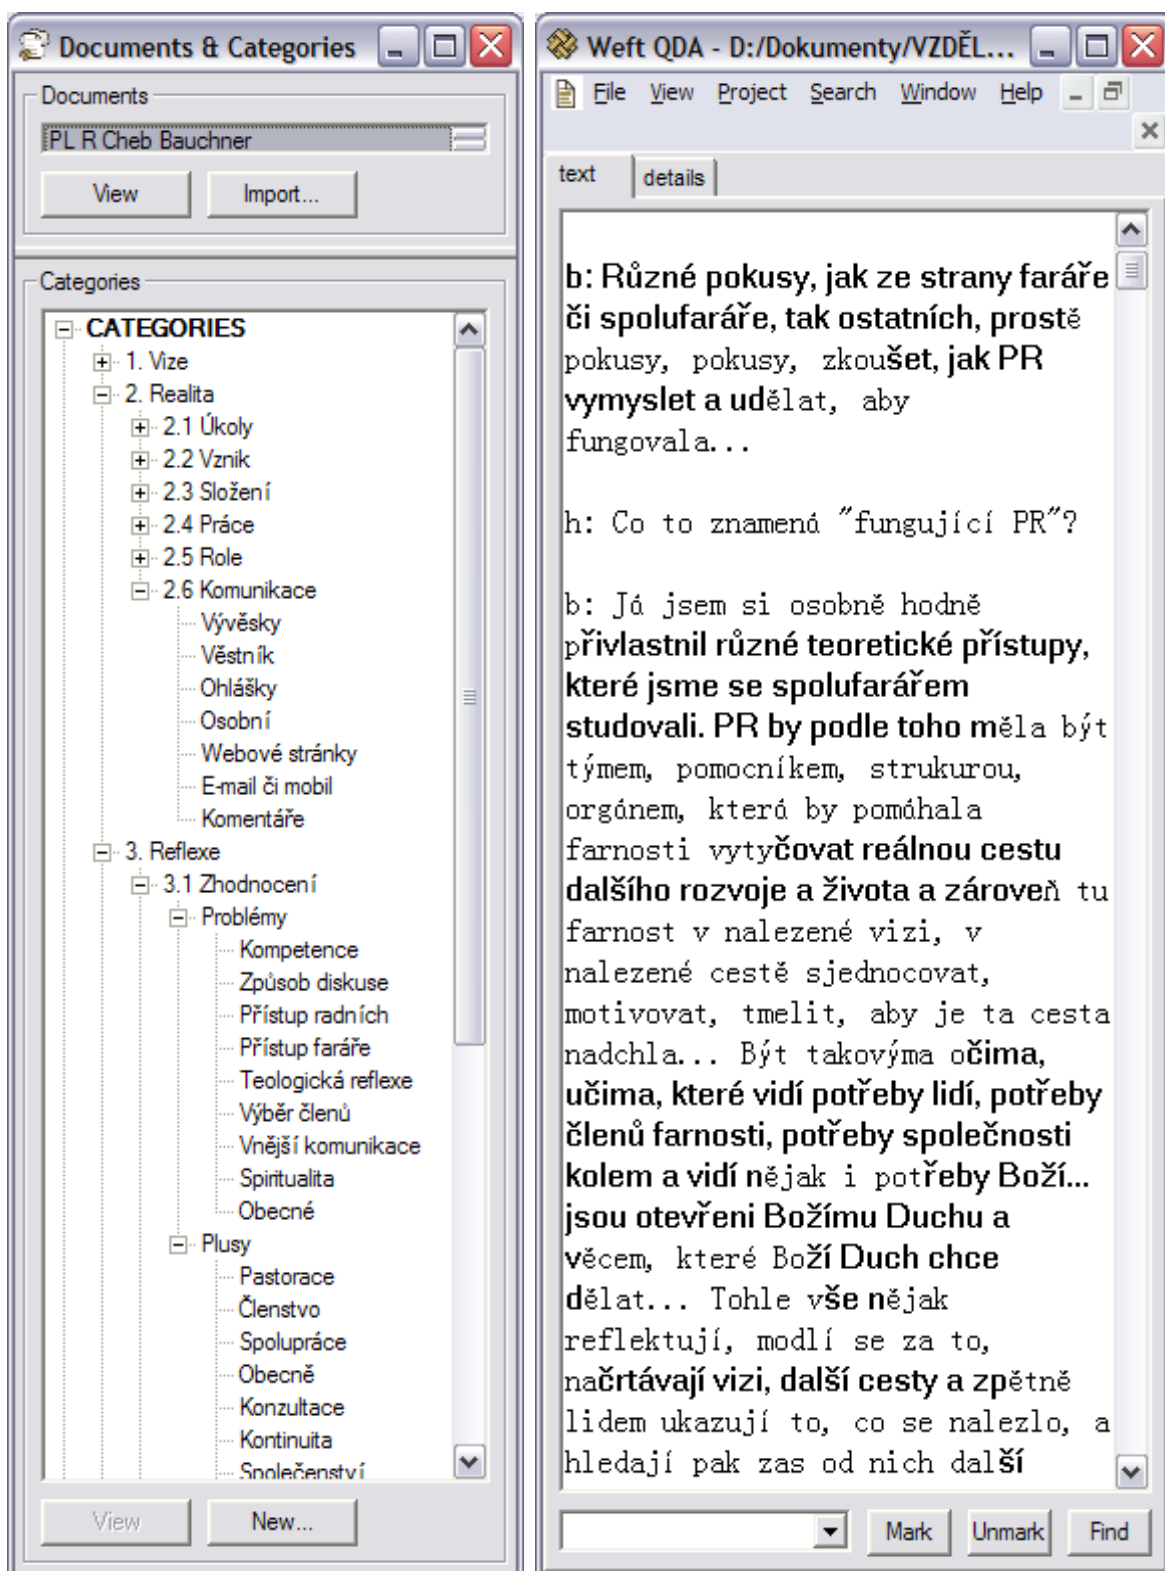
Documents & Categories

Documents

PL R Cheb Bauchner

View Import...

Categories

CATEGORIES
1. Vize
2. Realita
2.1 Úkoly
2.2 Vznik
2.3 Složení
2.4 Práce
2.5 Role
2.6 Komunikace
Vývěsky
Věstník
Ohlášky
Osobní
Webové stránky
E-mail či mobil
Komentáře
3. Reflexe
3.1 Zhodnocení
Problémy
Kompetence
Způsob diskuse
Přístup radních
Přístup faráře
Teologická reflexe
Výběr členů
Vnější komunikace
Spiritualita
Obecné
Plusy
Pastorace
Členstvo
Spolupráce
Obecné
Konzultace
Kontinuita
Společenství

View New...

Weft QDA - D:/Dokumenty/VZDĚL...

File View Project Search Window Help

text details

b: Různé pokusy, jak ze strany faráře či spolufaráře, tak ostatních, prostě pokusy, pokusy, zkoušet, jak PR vymyslet a udělat, aby fungovala...

h: Co to znamená "fungující PR"?

b: Já jsem si osobně hodně přivlastnil různé teoretické přístupy, které jsme se spolufarářem studovali. PR by podle toho měla být týmem, pomocníkem, strukurou, orgánem, která by pomáhala farnosti vytyčovat reálnou cestu dalšího rozvoje a života a zároveň tu farnost v nalezené vizi, v nalezené cestě sjednocovat, motivovat, tmelit, aby je ta cesta nadchla... Být takovýma očima, učima, které vidí potřeby lidí, potřeby členů farnosti, potřeby společnosti kolem a vidí nějak i potřeby Boží... jsou otevřeni Božímu Duchu a věcem, které Boží Duch chce dělat... Tohle vše nějak reflektují, modlí se za to, načrtávají vizi, další cesty a zpětně lidem ukazují to, co se nalezlo, a hledají pak zas od nich další

Mark Unmark Find